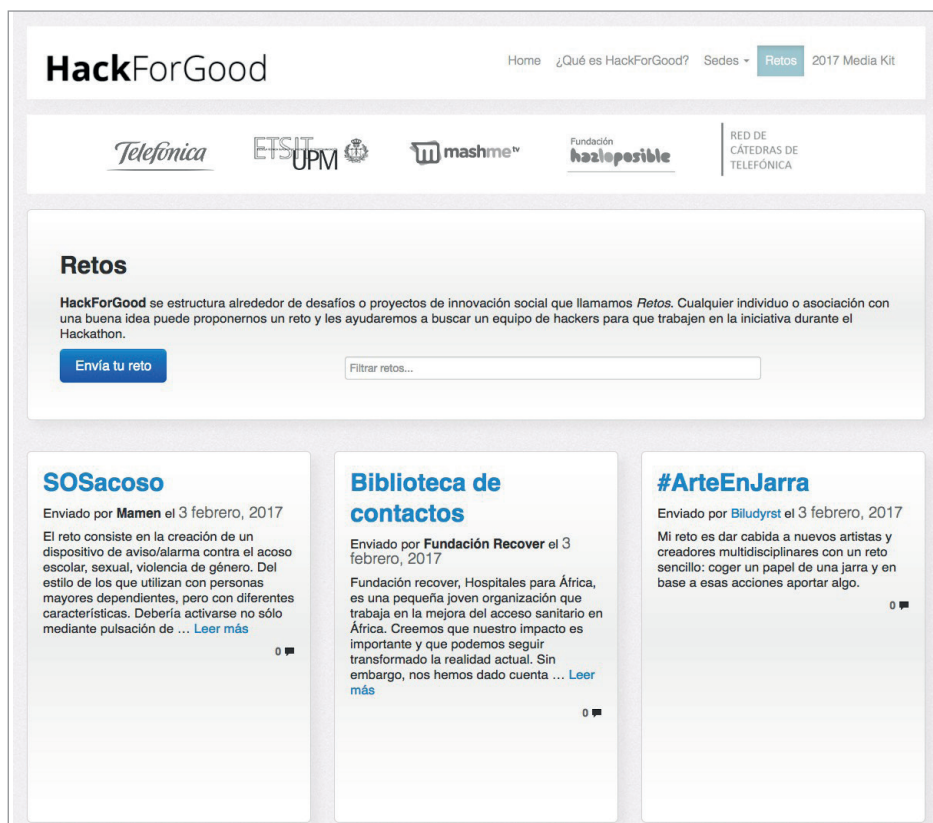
HackForGood

Home ¿Qué es HackForGood? Sedes Retos 2017 Media Kit

Telefónica ETSIT UPM mashme tv Fundación hazloposible RED DE CÁTEDRAS DE TELEFÓNICA

Retos

HackForGood se estructura alrededor de desafíos o proyectos de innovación social que llamamos Retos. Cualquier individuo o asociación con una buena idea puede proponernos un reto y les ayudaremos a buscar un equipo de hackers para que trabajen en la iniciativa durante el Hackathon.

Envía tu reto

Filtrar retos...

SOSacoso

Enviado por Mamen el 3 febrero, 2017

El reto consiste en la creación de un dispositivo de aviso/alarma contra el acoso escolar, sexual, violencia de género. Del estilo de los que utilizan con personas mayores dependientes, pero con diferentes características. Debería activarse no sólo mediante pulsación de … Leer más

0

Biblioteca de contactos

Enviado por Fundación Recover el 3 febrero, 2017

Fundación recover, Hospitales para África, es una pequeña joven organización que trabaja en la mejora del acceso sanitario en África. Creemos que nuestro impacto es importante y que podemos seguir transformado la realidad actual. Sin embargo, nos hemos dado cuenta … Leer más

0

#ArteEnJarra

Enviado por Biludyrst el 3 febrero, 2017

Mi reto es dar cabida a nuevos artistas y creadores multidisciplinares con un reto sencillo: coger un papel de una jarra y en base a esas acciones aportar algo.

0